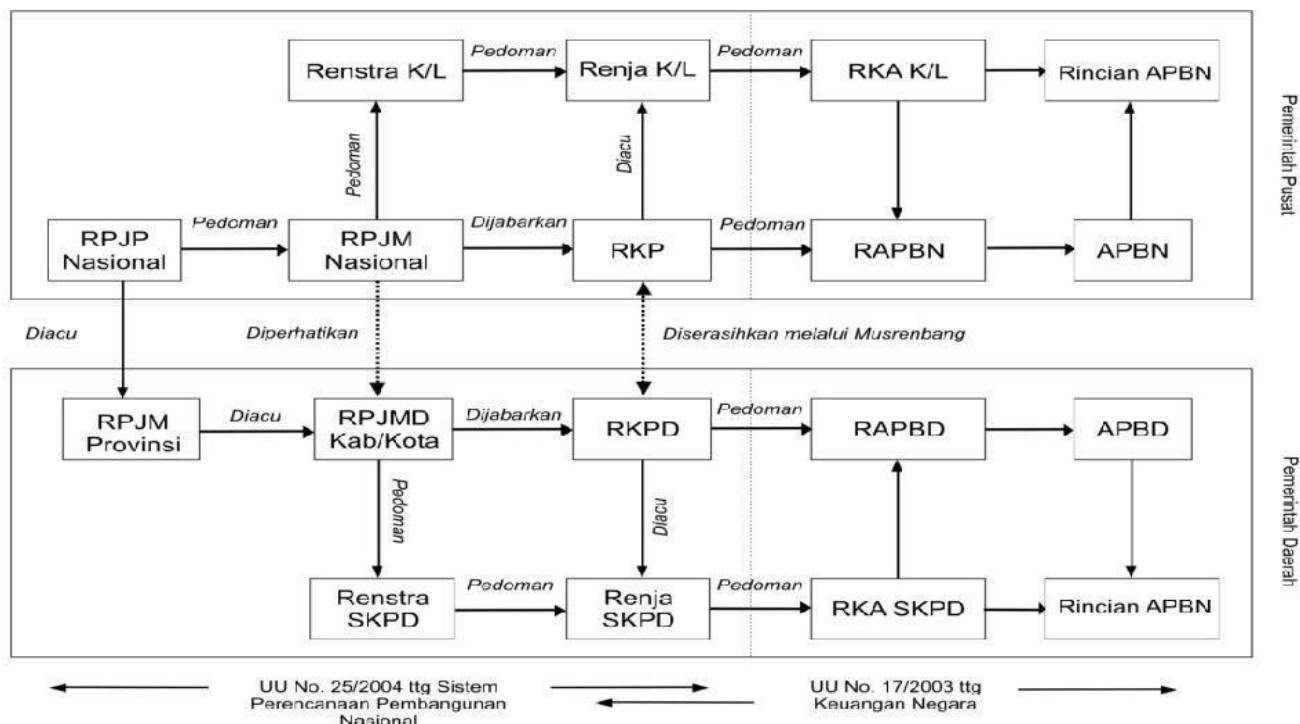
Renstra K/L

Pedoman

Renja K/L

Pedoman

RKA K/L

Rincian APBN

Pemerintah Pusat

Pedoman

Diacu

RPJP Nasional

Pedoman

RPJM Nasional

Dijabarkan

RKP

Pedoman

RAPBN

APBN

Diacu

Diperhatikan

Diserasihkan melalui Musrenbang

RPJM Provinsi

Diacu

RPJMD Kab/Kota

Dijabarkan

RKPD

Pedoman

RAPBD

APBD

Pemerintah Daerah

Pedoman

Diacu

Renstra SKPD

Pedoman

Renja SKPD

Pedoman

RKA SKPD

Rincian APBN

UU No. 25/2004 ttg Sistem Perencanaan Pembangunan Nasional

UU No. 17/2003 ttg Keuangan Negara